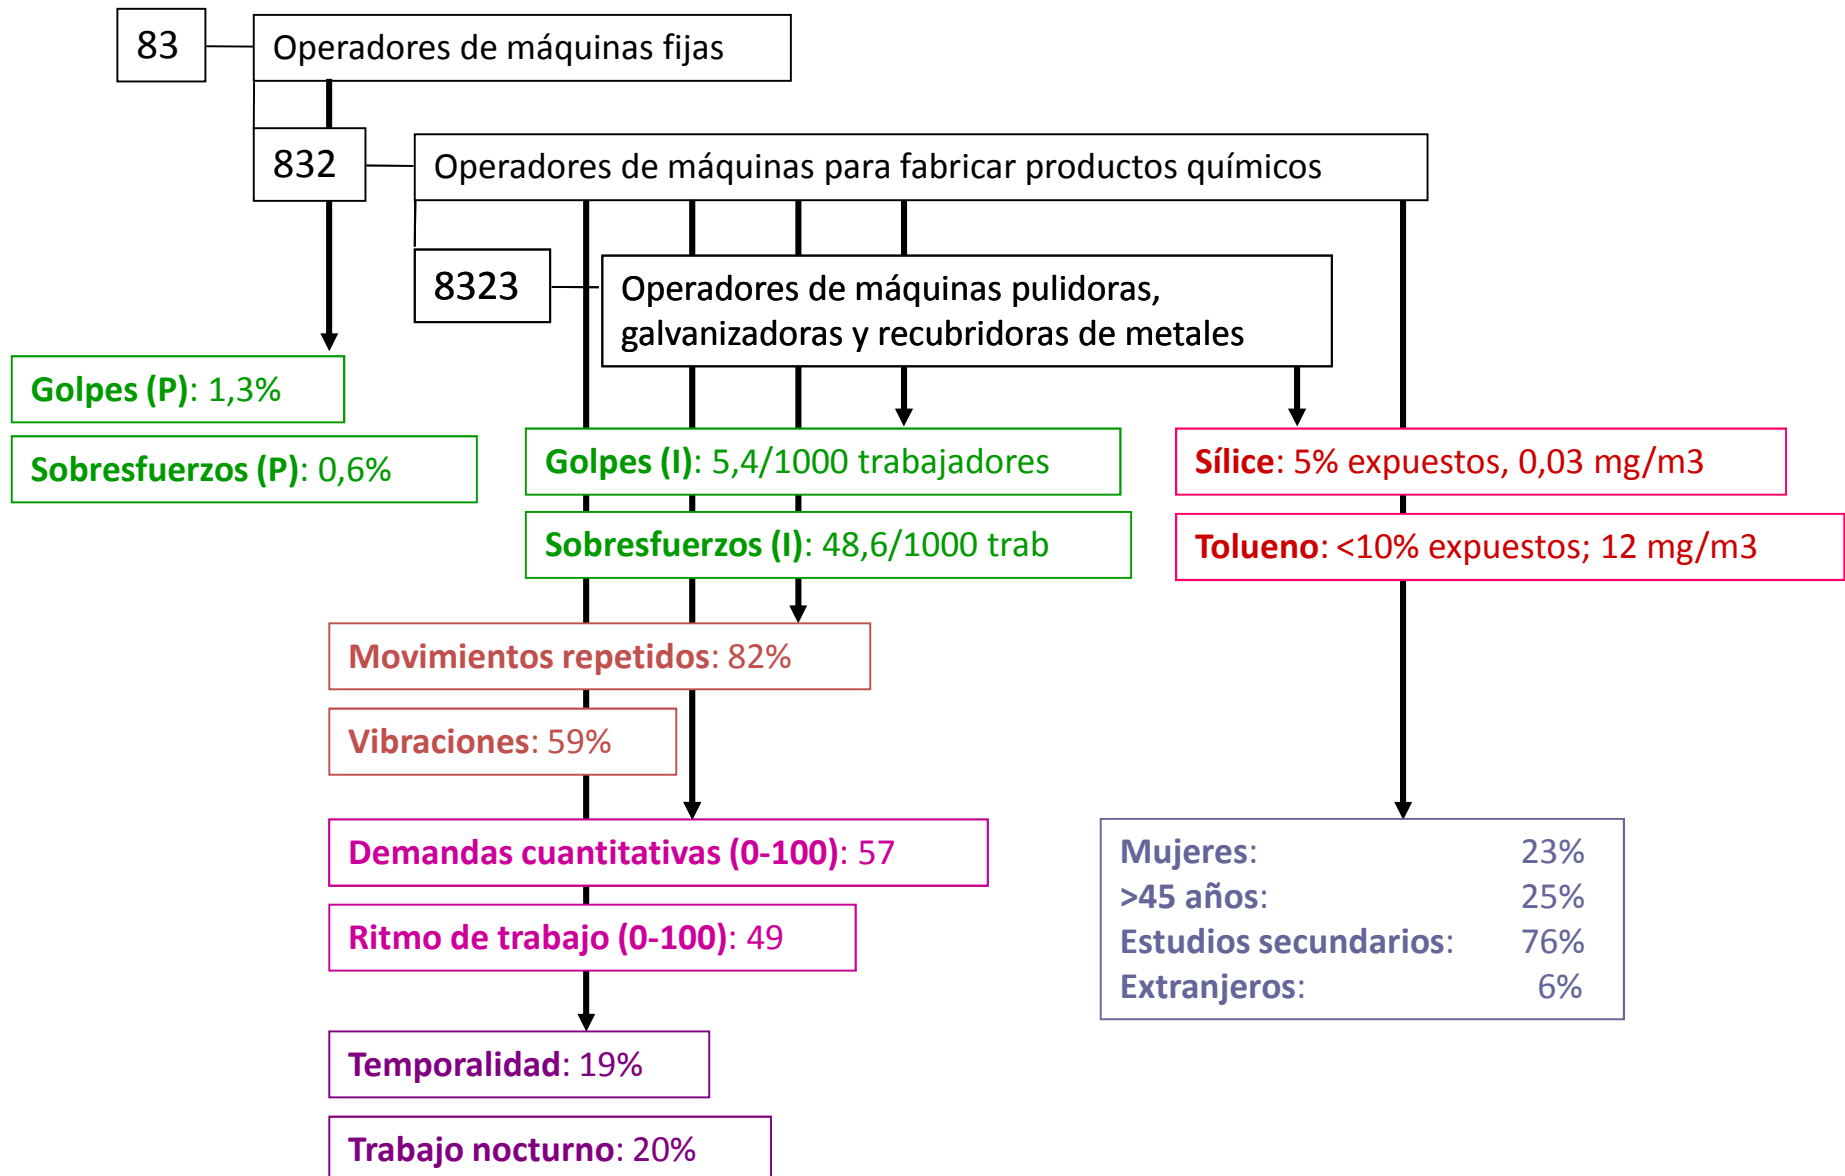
83

Operadores de máquinas fijas

832

Operadores de máquinas para fabricar productos químicos

8323

Operadores de máquinas pulidoras, galvanizadoras y recubridoras de metales

Golpes (P): 1,3%

Sobresfuerzos (P): 0,6%

Golpes (I): 5,4/1000 trabajadores

Sobresfuerzos (I): 48,6/1000 trab

Sílice: 5% expuestos, 0,03 mg/m3

Tolueno: <10% expuestos; 12 mg/m3

Movimientos repetidos: 82%

Vibraciones: 59%

Demandas cuantitativas (0-100): 57

Ritmo de trabajo (0-100): 49

Temporalidad: 19%

Trabajo nocturno: 20%

Mujeres: 23%
>45 años: 25%
Estudios secundarios: 76%
Extranjeros: 6%